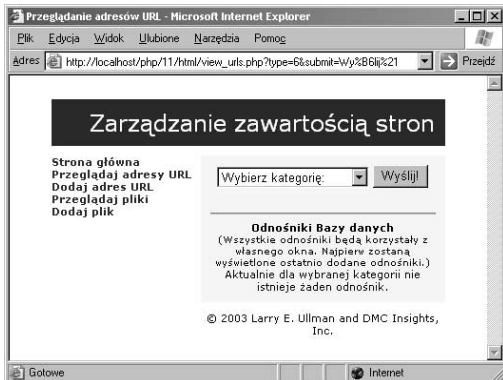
Przeglądanie adresów URL - Microsoft Internet Explorer

Plik Edycja Widok Ulubione Narzędzia Pomoc

Adres http://localhost/php/11/html/view_urls.php?type=6&submit=Wy%B6lij%21 Przejdź

Zarządzanie zawartością stron

Strona główna
Przeglądaj adresy URL
Dodaj adres URL
Przeglądaj pliki
Dodaj plik

Wybierz kategorię: Wyślij!

Odnośniki Bazy danych
(Wszystkie odnośniki będą korzystały z własnego okna. Najpierw zostaną wyświetlone ostatnio dodane odnośniki.)
Aktualnie dla wybranej kategorii nie istnieje żaden odnośnik.

© 2003 Larry E. Ullman and DMC Insights, Inc.

Gotowe Internet